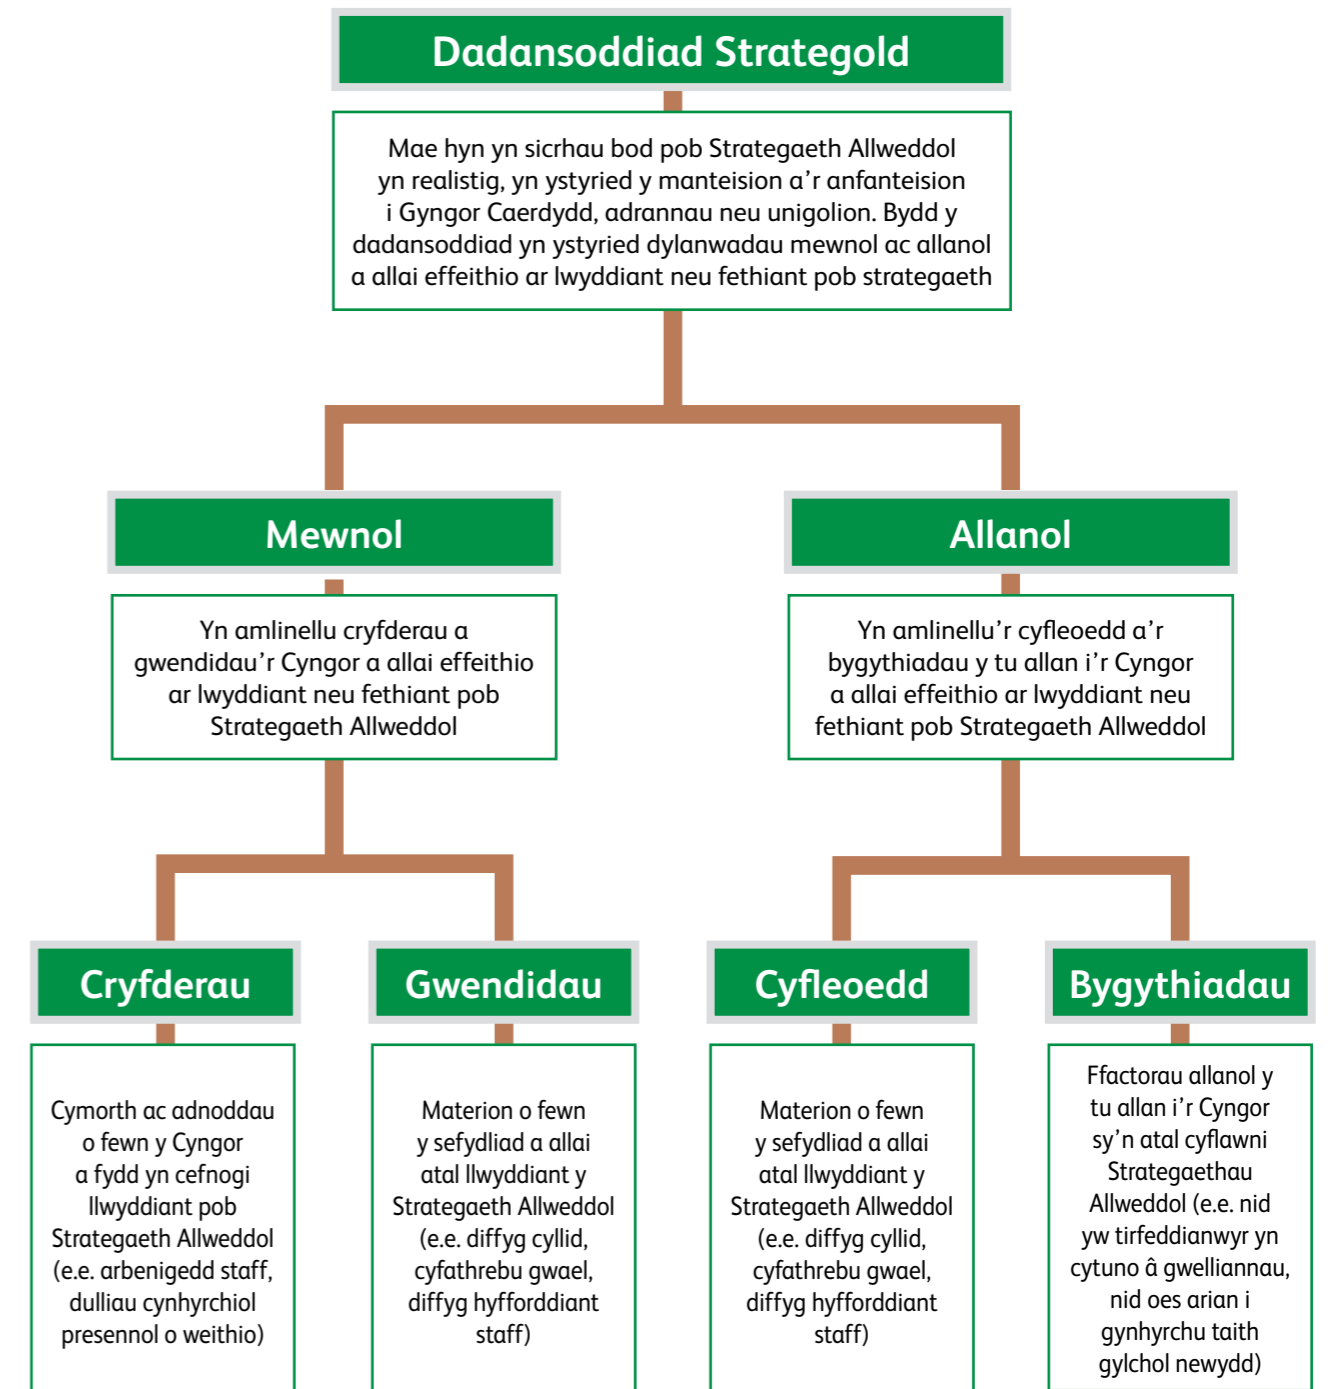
Dadansoddiad Strategold

Mae hyn yn sicrhau bod pob Strategaeth Allweddol yn realistig, yn ystyried y manteision a'r anfanteision i Gyngor Caerdydd, adrannau neu unigolion. Bydd y dadansoddiad yn ystyried dylanwadau mewnol ac allanol a allai effeithio ar lwyddiant neu fethiant pob strategaeth

Mewnol

Yn amlinellu cryfderau a gwendidau'r Cyngor a allai effeithio ar lwyddiant neu fethiant pob Strategaeth Allweddol

Allanol

Yn amlinellu'r cyfleoedd a'r bygythiadau y tu allan i'r Cyngor a allai effeithio ar lwyddiant neu fethiant pob Strategaeth Allweddol

Cryfderau

Cymorth ac adnoddau o fewn y Cyngor a fydd yn cefnogi llwyddiant pob Strategaeth Allweddol (e.e. arbenigedd staff, dulliau cynhyrchiol presennol o weithio)

Gwendidau

Materion o fewn y sefydliad a allai atal llwyddiant y Strategaeth Allweddol (e.e. diffyg cyllid, cyfathrebu gwael, diffyg hyfforddiant staff)

Cyfleoedd

Materion o fewn y sefydliad a allai atal llwyddiant y Strategaeth Allweddol (e.e. diffyg cyllid, cyfathrebu gwael, diffyg hyfforddiant staff)

Bygythiadau

Ffactorau allanol y tu allan i'r Cyngor sy'n atal cyflawni Strategaethau Allweddol (e.e. nid yw tirfeddianwyr yn cytuno â gwelliannau, nid oes arian i gynhyrchu taith gylchol newydd)